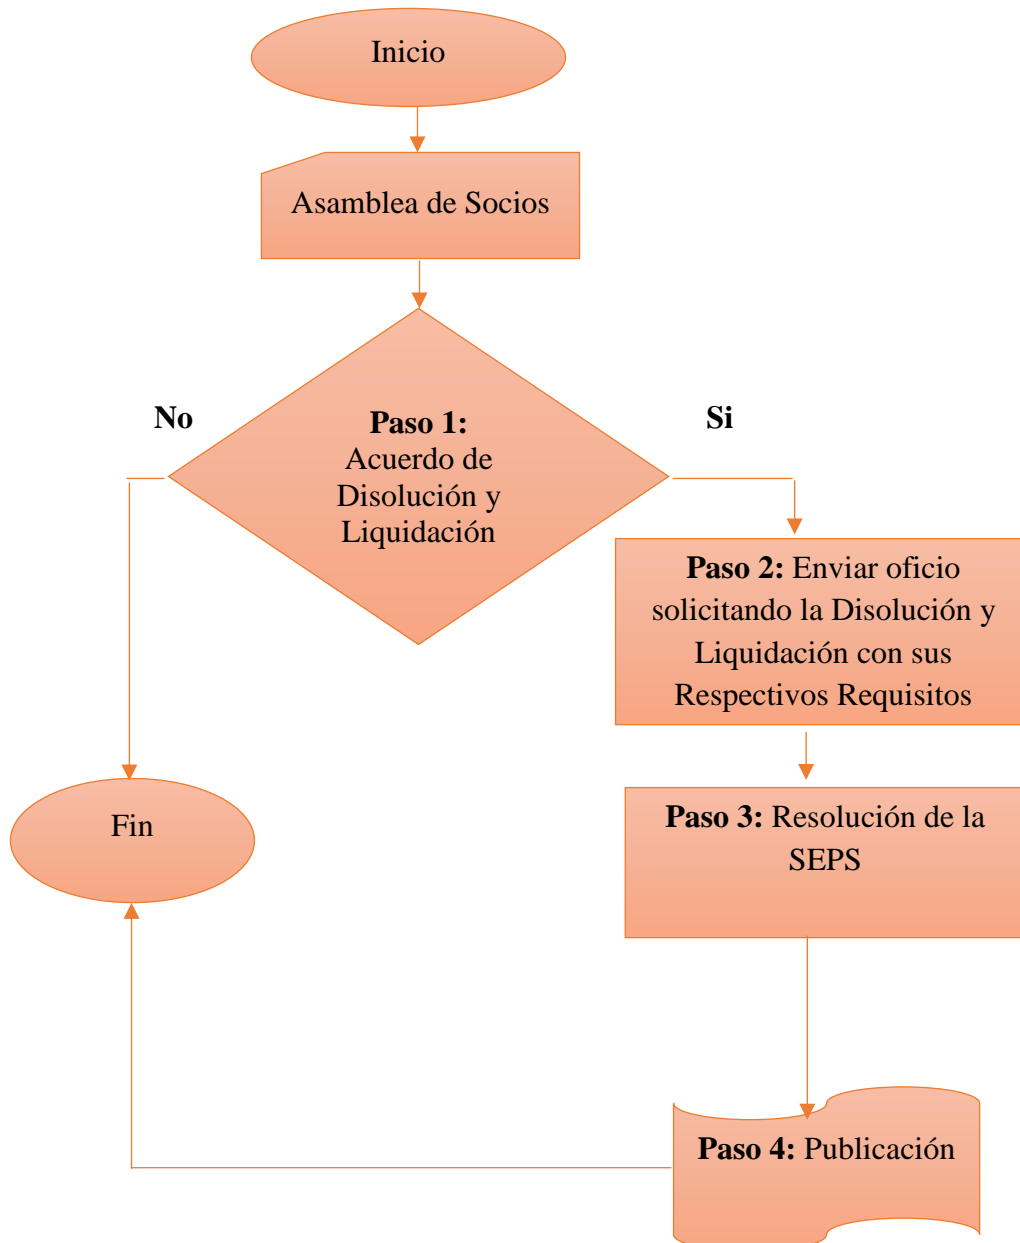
Inicio

Asamblea de Socios

No

**Paso 1:** Acuerdo de Disolución y Liquidación

Si

**Paso 2:** Enviar oficio solicitando la Disolución y Liquidación con sus Respectivos Requisitos

Fin

**Paso 3:** Resolución de la SEPS

**Paso 4:** Publicación